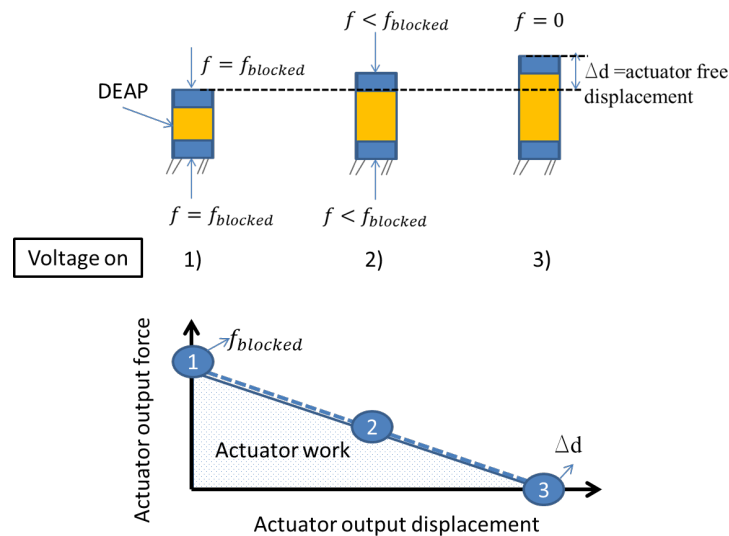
$f < f_{blocked}$

$f = 0$

$f = f_{blocked}$

DEAP

$\Delta$d =actuator free displacement

$f = f_{blocked}$

$f < f_{blocked}$

Voltage on

1)

2)

3)

Actuator output force

$f_{blocked}$

1

2

Actuator work

$\Delta$d

3

Actuator output displacement